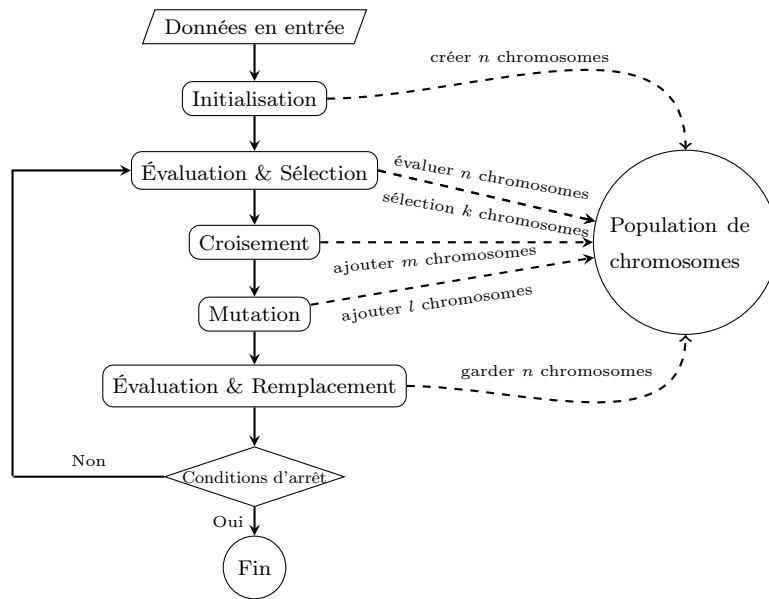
Données en entrée

créer $n$ chromosomes

Initialisation

Évaluation & Sélection

évaluer $n$ chromosomes

sélection $k$ chromosomes

Population de chromosomes

Croisement

ajouter $m$ chromosomes

Mutation

ajouter $l$ chromosomes

Évaluation & Remplacement

garder $n$ chromosomes

Non

Conditions d'arrêt

Oui

Fin